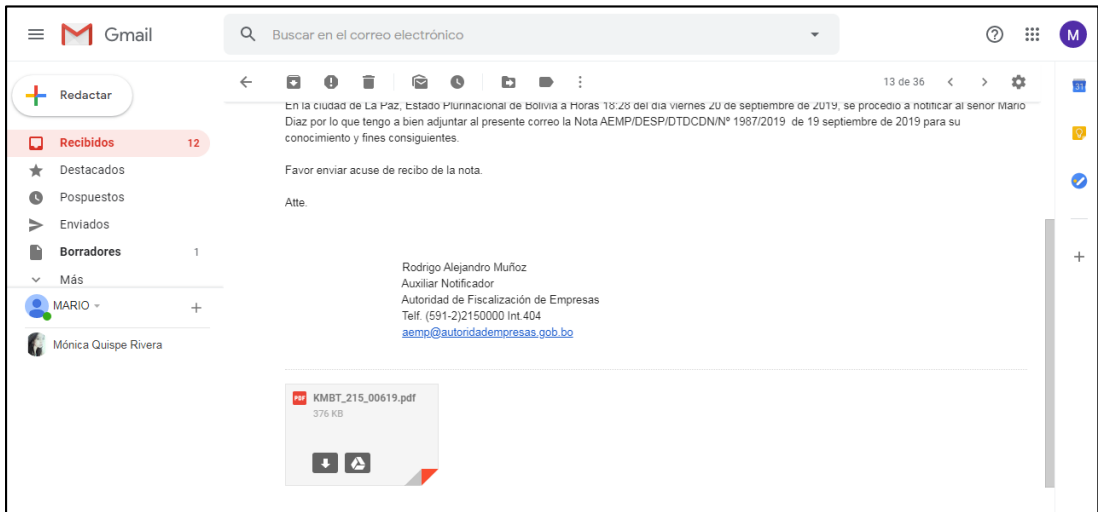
Gmail

Buscar en el correo electrónico

M

Redactar

Recibidos 12

Destacados

Pospuestos

Enviados

Borradores 1

Más

MARIO

Mónica Quispe Rivera

13 de 36

En la ciudad de La Paz, Estado Plurinacional de Bolivia a Horas 18:28 del día viernes 20 de septiembre de 2019, se procedió a notificar al señor Mario Díaz por lo que tengo a bien adjuntar al presente correo la Nota AEMP/DESP/DTDCDN/Nº 1987/2019 de 19 septiembre de 2019 para su conocimiento y fines consiguientes.

Favor enviar acuse de recibo de la nota.

Atte.

Rodrigo Alejandro Muñoz
Auxiliar Notificador
Autoridad de Fiscalización de Empresas
Telf. (591-2)2150000 Int.404
aemp@autoridadempresas.gob.bo

PDF KMBT_215_00619.pdf
376 KB